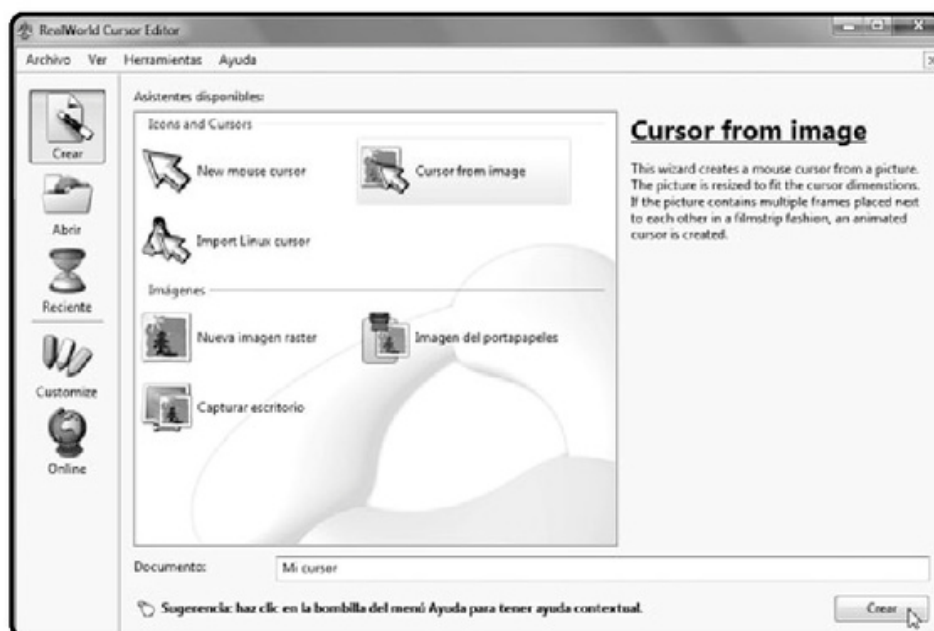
RealWorld Cursor Editor

Archivo Ver Herramientas Ayuda

Crear

Abrir

Reciente

Customize

Online

Asistentes disponibles:

Icons and Cursors

New mouse cursor

Cursor from image

Import Linux cursor

Imágenes

Nueva imagen raster

Imagen del portapapeles

Capturar escritorio

Cursor from image

This wizard creates a mouse cursor from a picture. The picture is resized to fit the cursor dimenstions. If the picture contains multiple frames placed next to each other in a filmstrip fashion, an animated cursor is created.

Documento: Mi cursor

Sugerencia: haz clic en la bombilla del menú Ayuda para tener ayuda contextual.

Crear